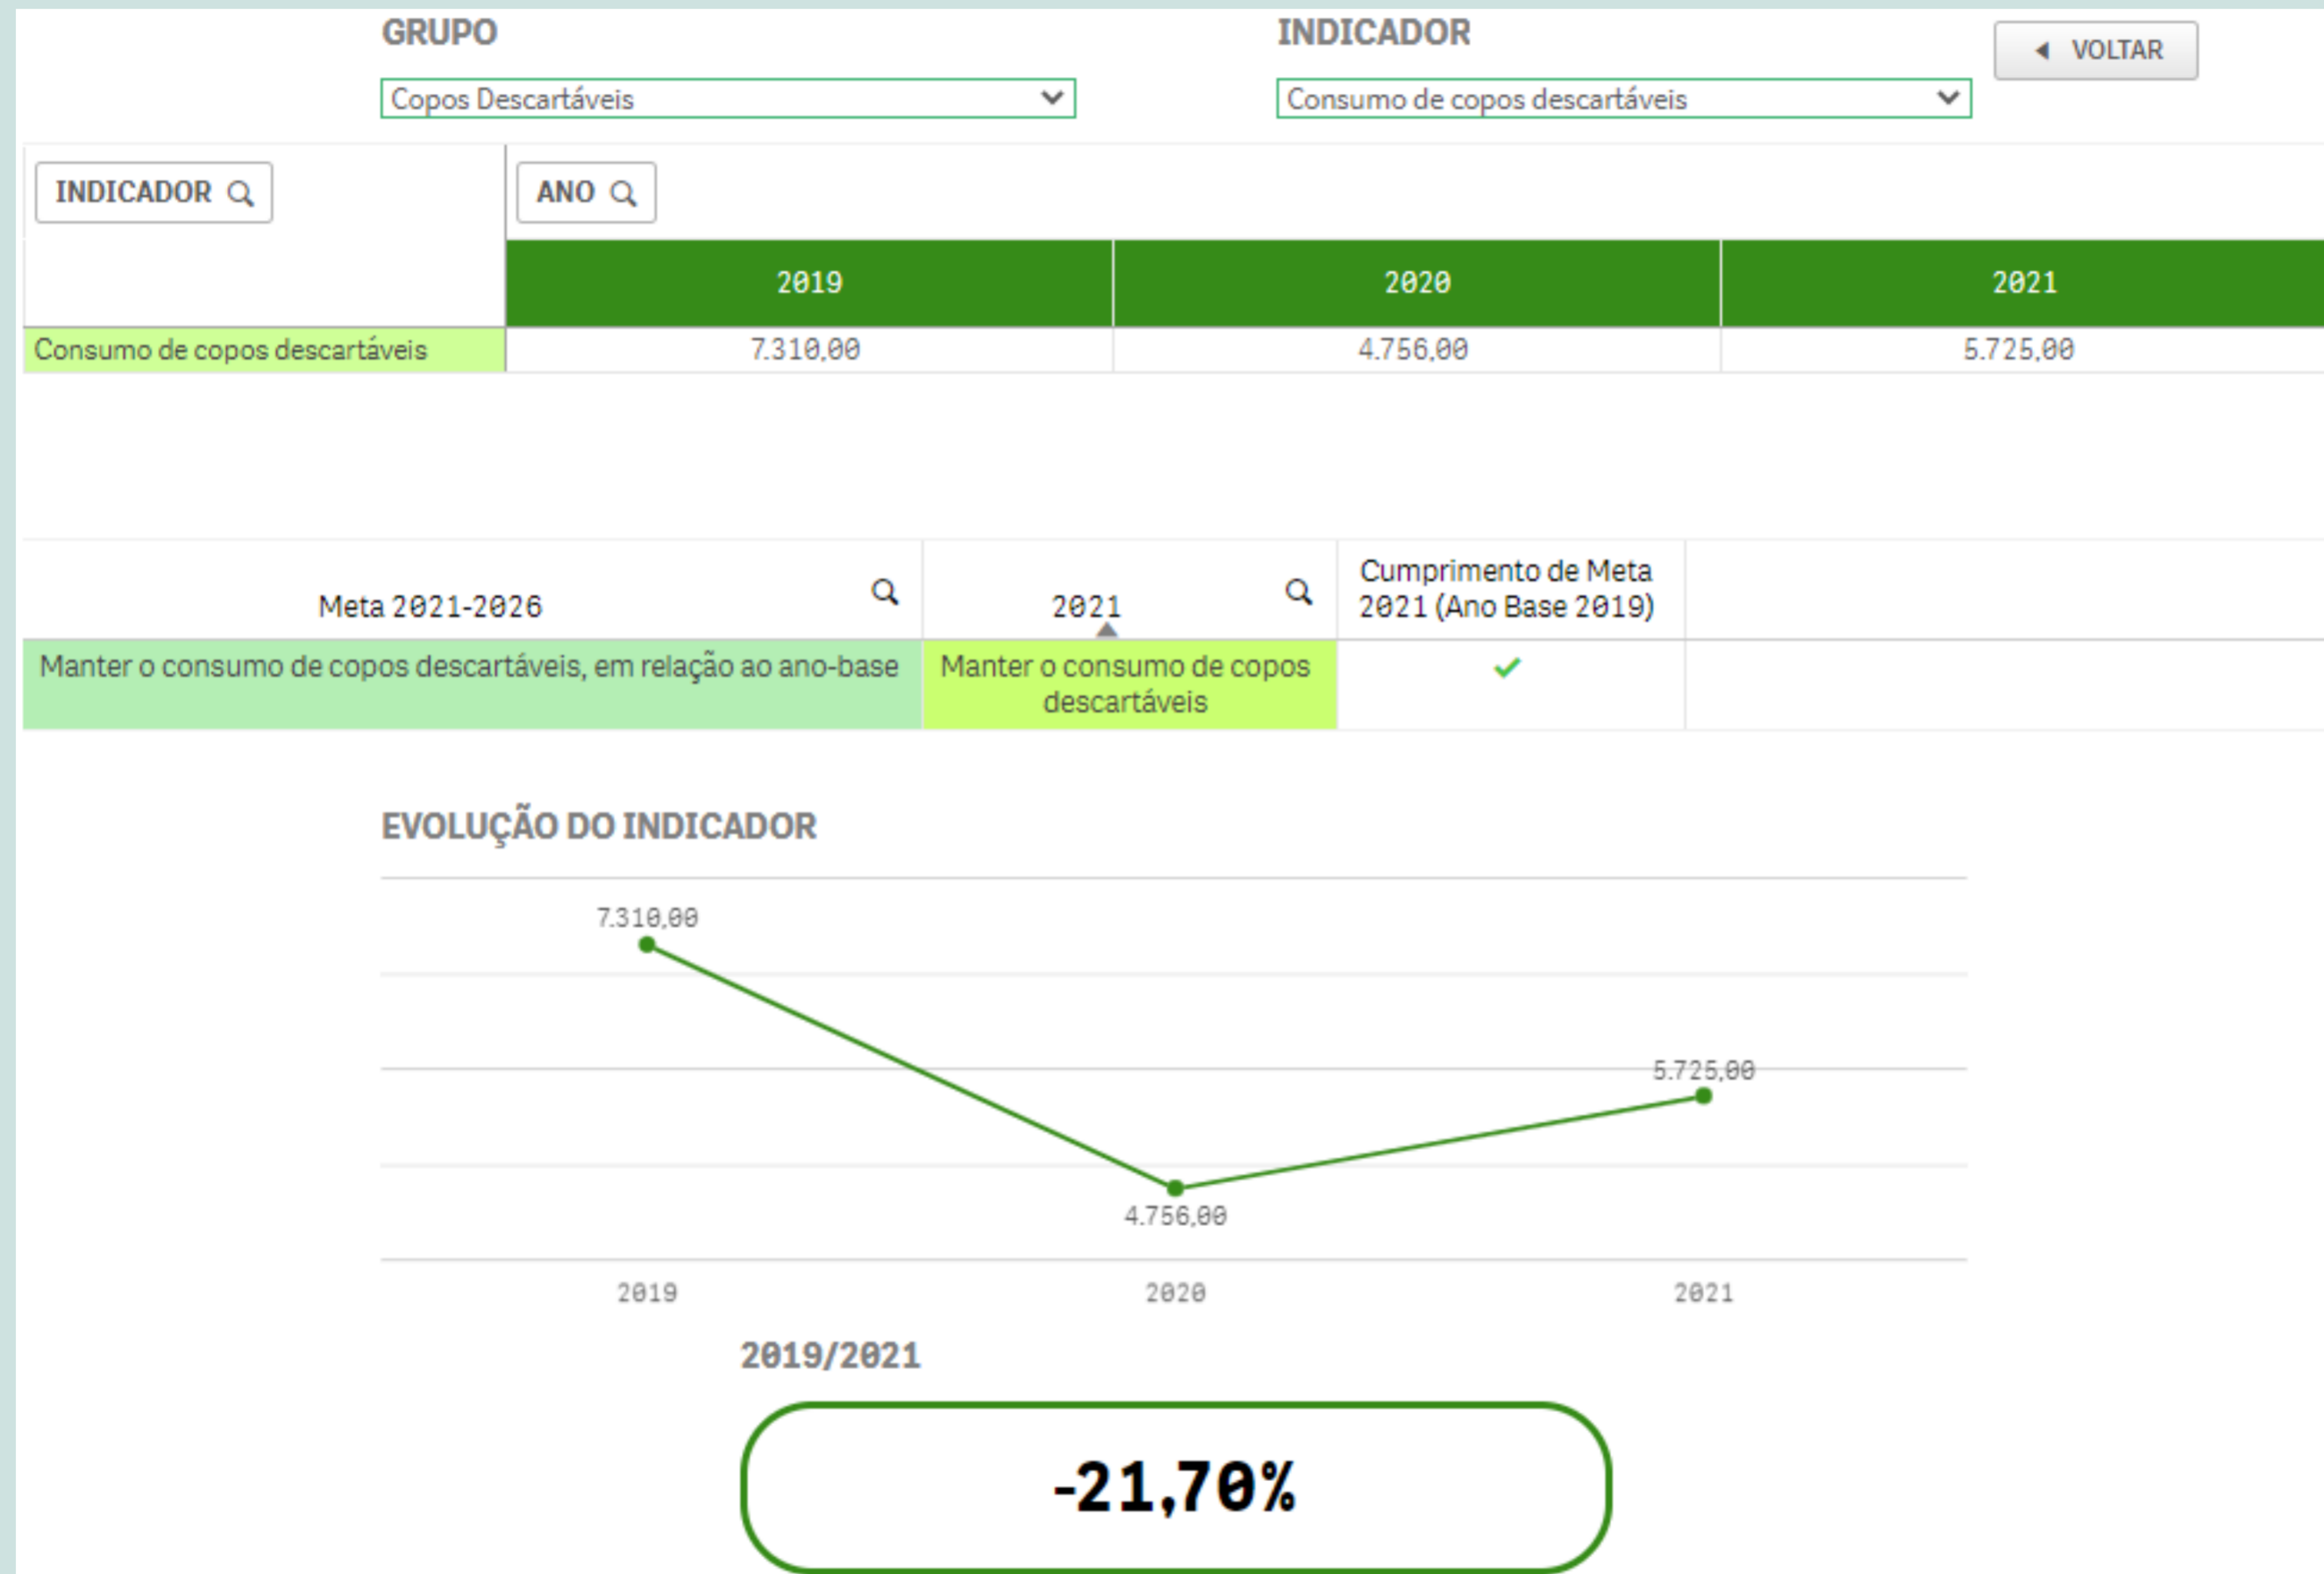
GRUPO

Copos Descartáveis

INDICADOR

Consumo de copos descartáveis

VOLTAR

INDICADOR

ANO

| | 2019 | 2020 | 2021 |
|---|---|---|---|
| Consumo de copos descartáveis | 7.310,00 | 4.756,00 | 5.725,00 |

| Meta 2021-2026 | 2021 | Cumprimento de Meta 2021 (Ano Base 2019) |
|---|---|---|
| Manter o consumo de copos descartáveis, em relação ao ano-base | Manter o consumo de copos descartáveis | ✓ |

EVOLUÇÃO DO INDICADOR

7.310,00

5.725,00

4.756,00

2019

2020

2021

2019/2021

-21,70%